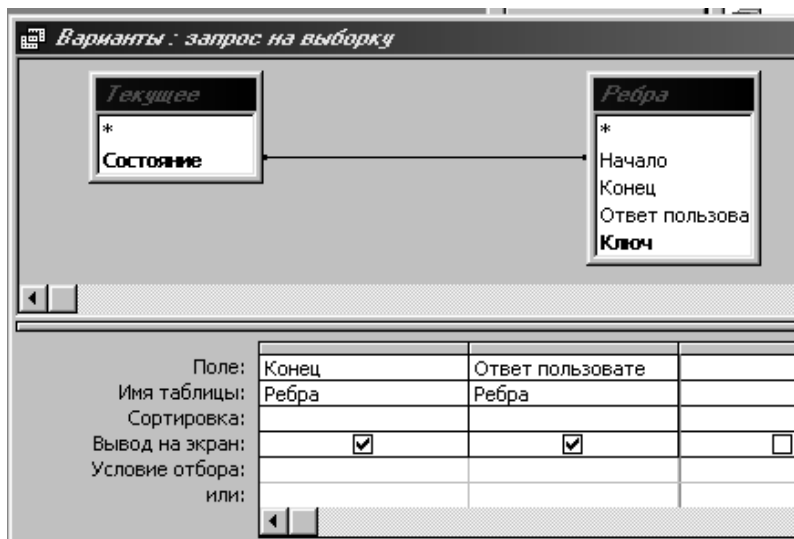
Варианты : запрос на выборку

Текущее
*
Состояние

Ребра
*
Начало
Конец
Ответ пользова
Ключ

| | | | |
|---|---|---|---|
| Поле: | Конец | Ответ пользовате | |
| Имя таблицы: | Ребра | Ребра | |
| Сортировка: | | | |
| Вывод на экран: | ☑ | ☑ | ☐ |
| Условие отбора: | | | |
| или: | | | |